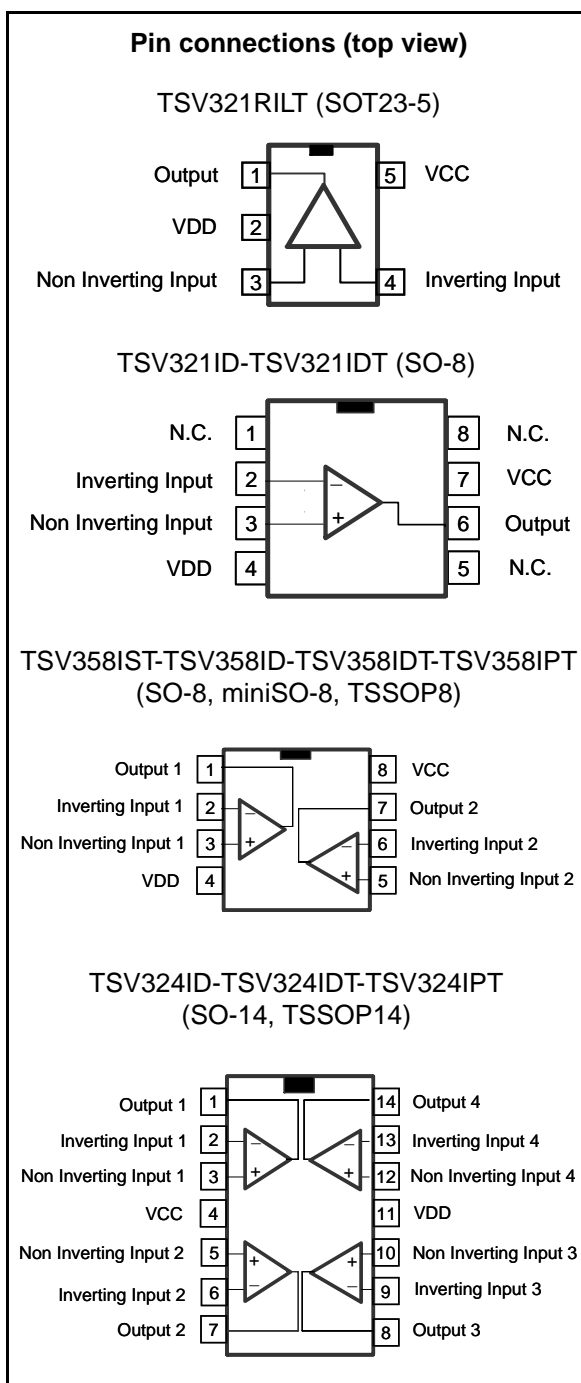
**Pin connections (top view)**

TSV321RILT (SOT23-5)

Output 1
VDD 2
Non Inverting Input 3
5 VCC
4 Inverting Input

TSV321ID-TSV321IDT (SO-8)

N.C. 1
Inverting Input 2
Non Inverting Input 3
VDD 4
8 N.C.
7 VCC
6 Output
5 N.C.

–
+

TSV358IST-TSV358ID-TSV358IDT-TSV358IPT (SO-8, miniSO-8, TSSOP8)

Output 1 1
Inverting Input 1 2
Non Inverting Input 1 3
VDD 4
8 VCC
7 Output 2
6 Inverting Input 2
5 Non Inverting Input 2

–
+
–
+

TSV324ID-TSV324IDT-TSV324IPT (SO-14, TSSOP14)

Output 1 1
Inverting Input 1 2
Non Inverting Input 1 3
VCC 4
Non Inverting Input 2 5
Inverting Input 2 6
Output 2 7
14 Output 4
13 Inverting Input 4
12 Non Inverting Input 4
11 VDD
10 Non Inverting Input 3
9 Inverting Input 3
8 Output 3

–
+
–
+
+
–
+
–